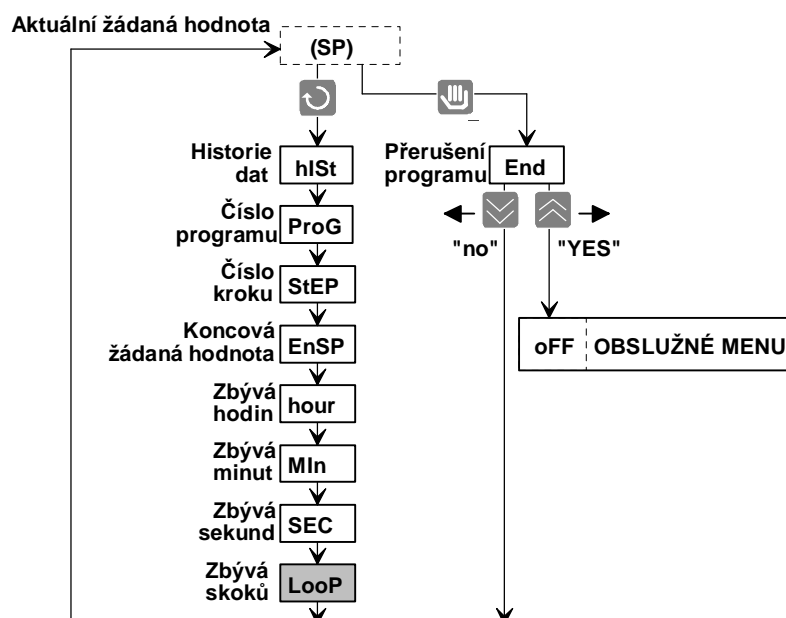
Aktuální žádaná hodnota

(SP)

Historie dat
hISt

Číslo programu
ProG

Číslo kroku
StEP

Koncová žádaná hodnota
EnSP

Zbývá hodin
hour

Zbývá minut
MIn

Zbývá sekund
SEC

Zbývá skoků
LooP

Přerušení programu
End

"no"

"YES"

oFF
OBSLUŽNÉ MENU